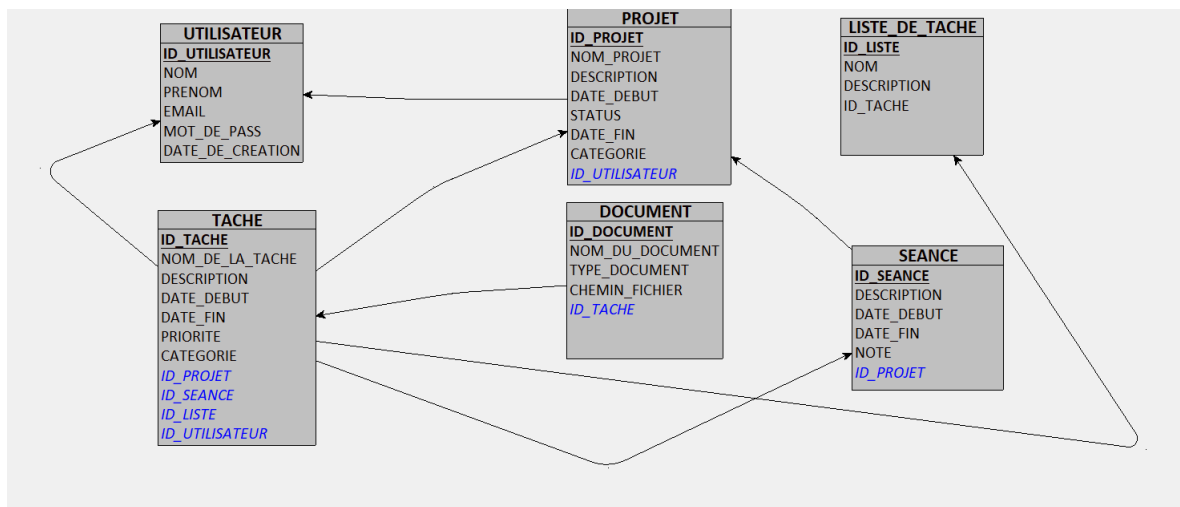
UTILISATEUR
ID_UTILISATEUR
NOM
PRENOM
EMAIL
MOT_DE_PASS
DATE_DE_CREATION

PROJET
ID_PROJET
NOM_PROJET
DESCRIPTION
DATE_DEBUT
STATUS
DATE_FIN
CATEGORIE
ID_UTILISATEUR

LISTE_DE_TACHE
ID_LISTE
NOM
DESCRIPTION
ID_TACHE

TACHE
ID_TACHE
NOM_DE_LA_TACHE
DESCRIPTION
DATE_DEBUT
DATE_FIN
PRIORITE
CATEGORIE
ID_PROJET
ID_SEANCE
ID_LISTE
ID_UTILISATEUR

DOCUMENT
ID_DOCUMENT
NOM_DU_DOCUMENT
TYPE_DOCUMENT
CHEMIN_FICHIER
ID_TACHE

SEANCE
ID_SEANCE
DESCRIPTION
DATE_DEBUT
DATE_FIN
NOTE
ID_PROJET